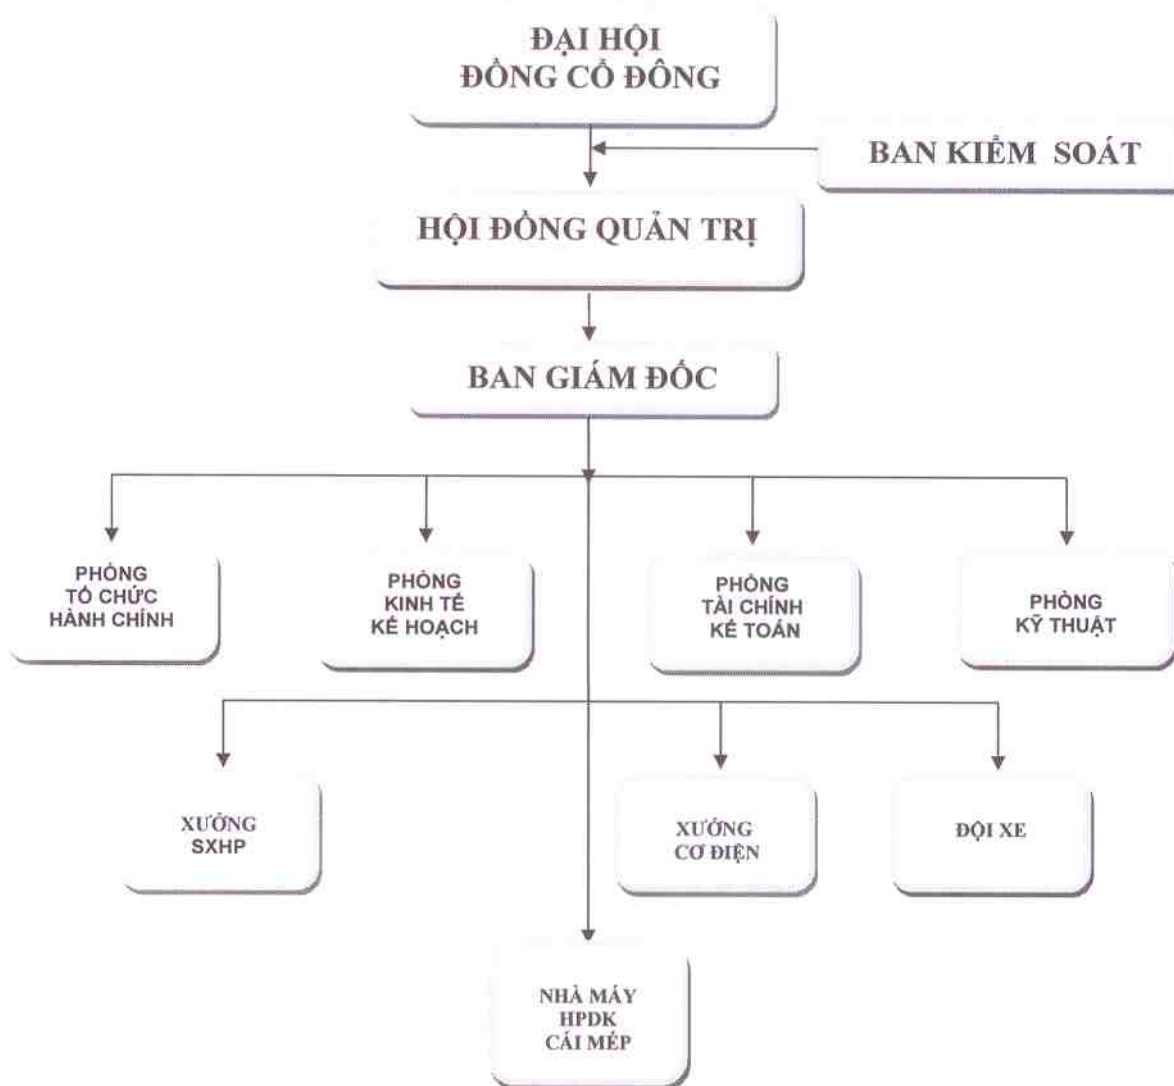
ĐẠI HỘI
ĐỒNG CỔ ĐÔNG

BAN KIỂM SOÁT

HỘI ĐỒNG QUẢN TRỊ

BAN GIÁM ĐỐC

PHÒNG
TỔ CHỨC
HÀNH CHÍNH

PHÒNG
KINH TẾ
KẾ HOẠCH

PHÒNG
TÀI CHÍNH
KẾ TOÁN

PHÒNG
KỸ THUẬT

XƯỞNG
SXHP

XƯỞNG
CƠ ĐIỆN

ĐỘI XE

NHÀ MÁY
HPDK
CÁI MÉP